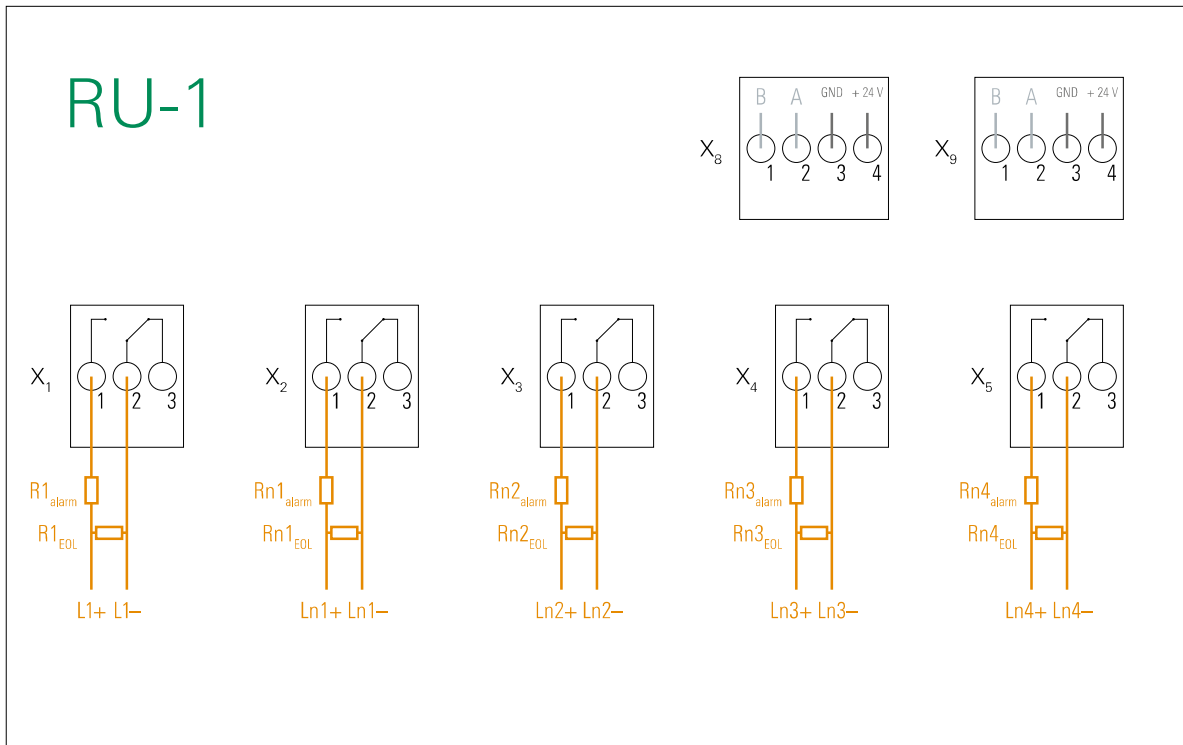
RU-1

$X_8$
B A GND + 24 V
1 2 3 4

$X_9$
B A GND + 24 V
1 2 3 4

$X_1$
1 2 3
$R1_{alarm}$
$R1_{EOL}$
L1+ L1–

$X_2$
1 2 3
$Rn1_{alarm}$
$Rn1_{EOL}$
Ln1+ Ln1–

$X_3$
1 2 3
$Rn2_{alarm}$
$Rn2_{EOL}$
Ln2+ Ln2–

$X_4$
1 2 3
$Rn3_{alarm}$
$Rn3_{EOL}$
Ln3+ Ln3–

$X_5$
1 2 3
$Rn4_{alarm}$
$Rn4_{EOL}$
Ln4+ Ln4–